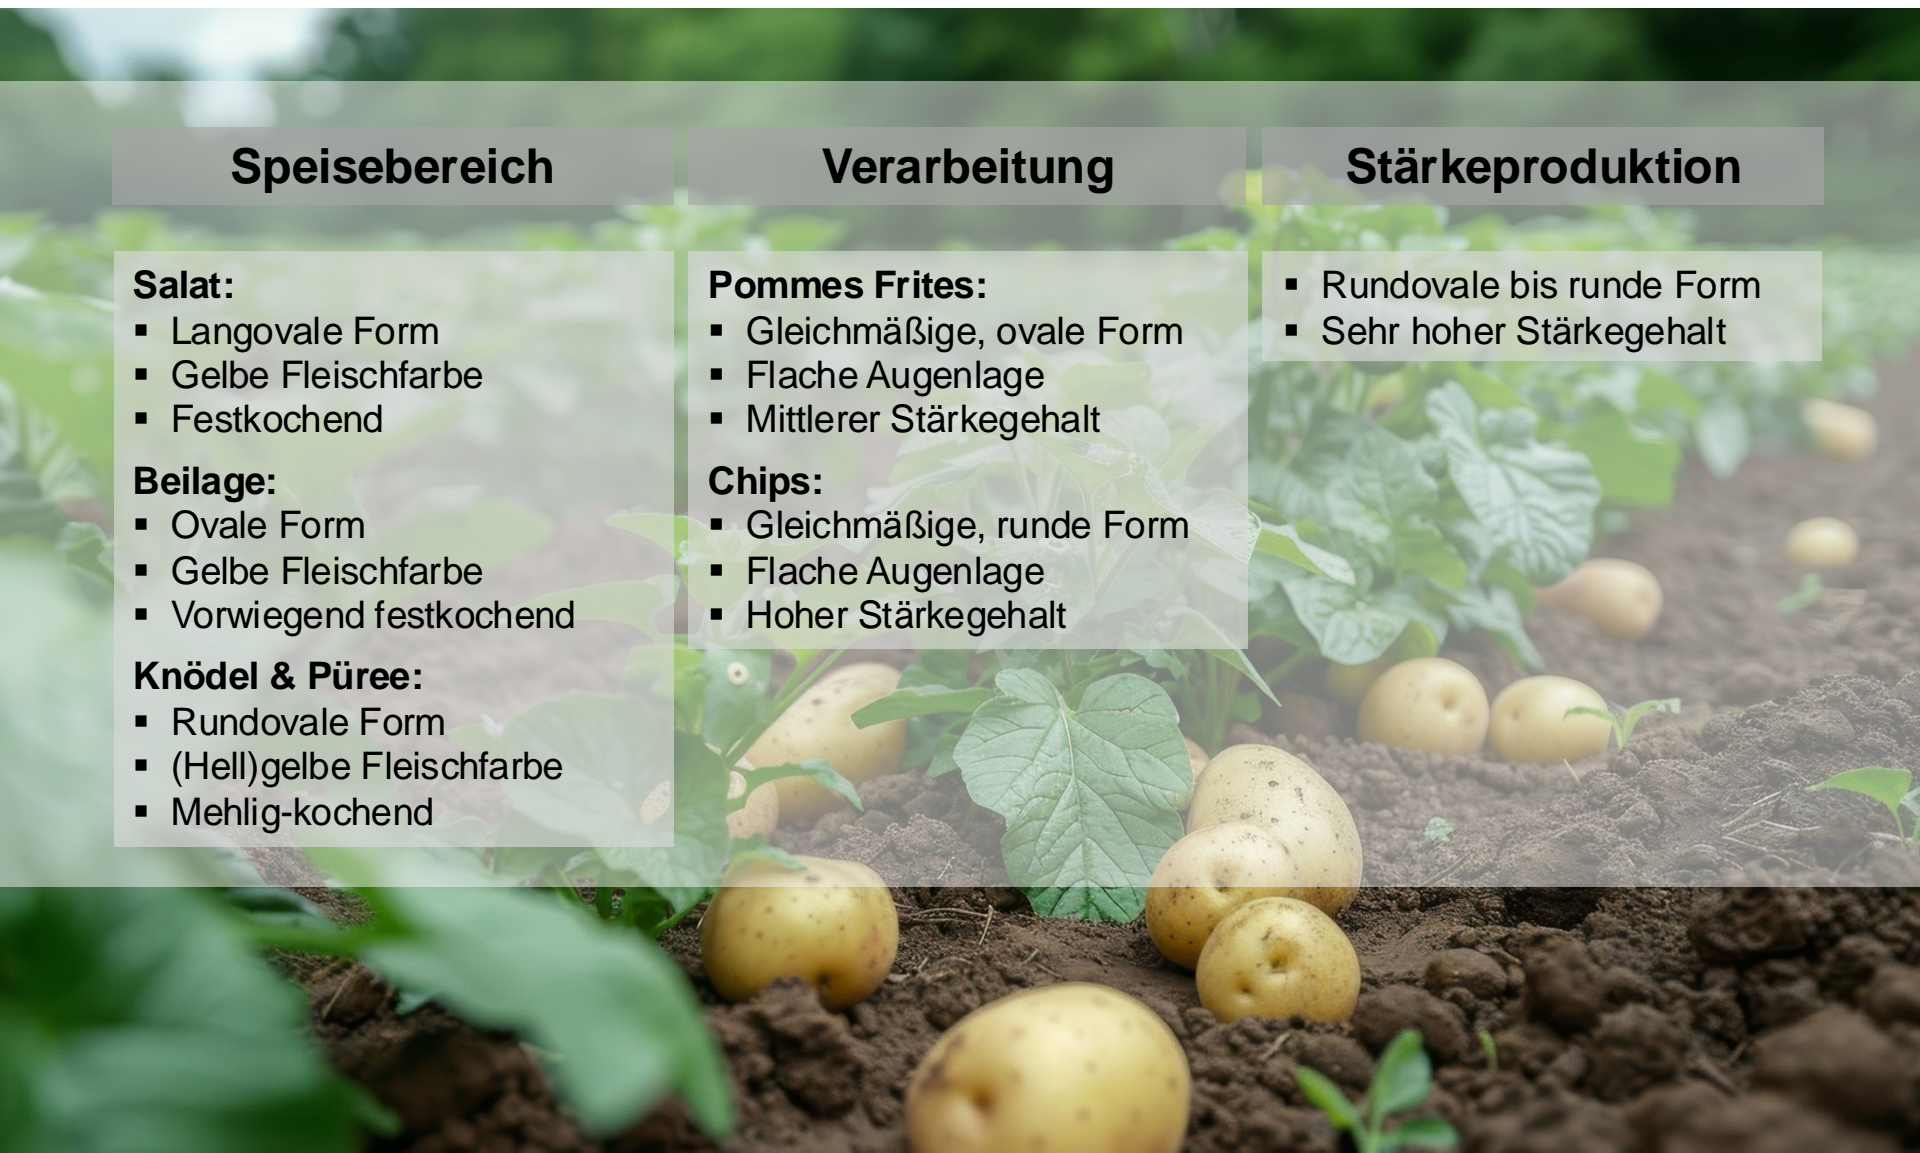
Speisebereich

Salat:
- Langovale Form
- Gelbe Fleischfarbe
- Festkochend

Beilage:
- Ovale Form
- Gelbe Fleischfarbe
- Vorwiegend festkochend

Knödel & Püree:
- Rundovale Form
- (Hell)gelbe Fleischfarbe
- Mehlig-kochend

Verarbeitung

Pommes Frites:
- Gleichmäßige, ovale Form
- Flache Augenlage
- Mittlerer Stärkegehalt

Chips:
- Gleichmäßige, runde Form
- Flache Augenlage
- Hoher Stärkegehalt

Stärkeproduktion

- Rundovale bis runde Form
- Sehr hoher Stärkegehalt